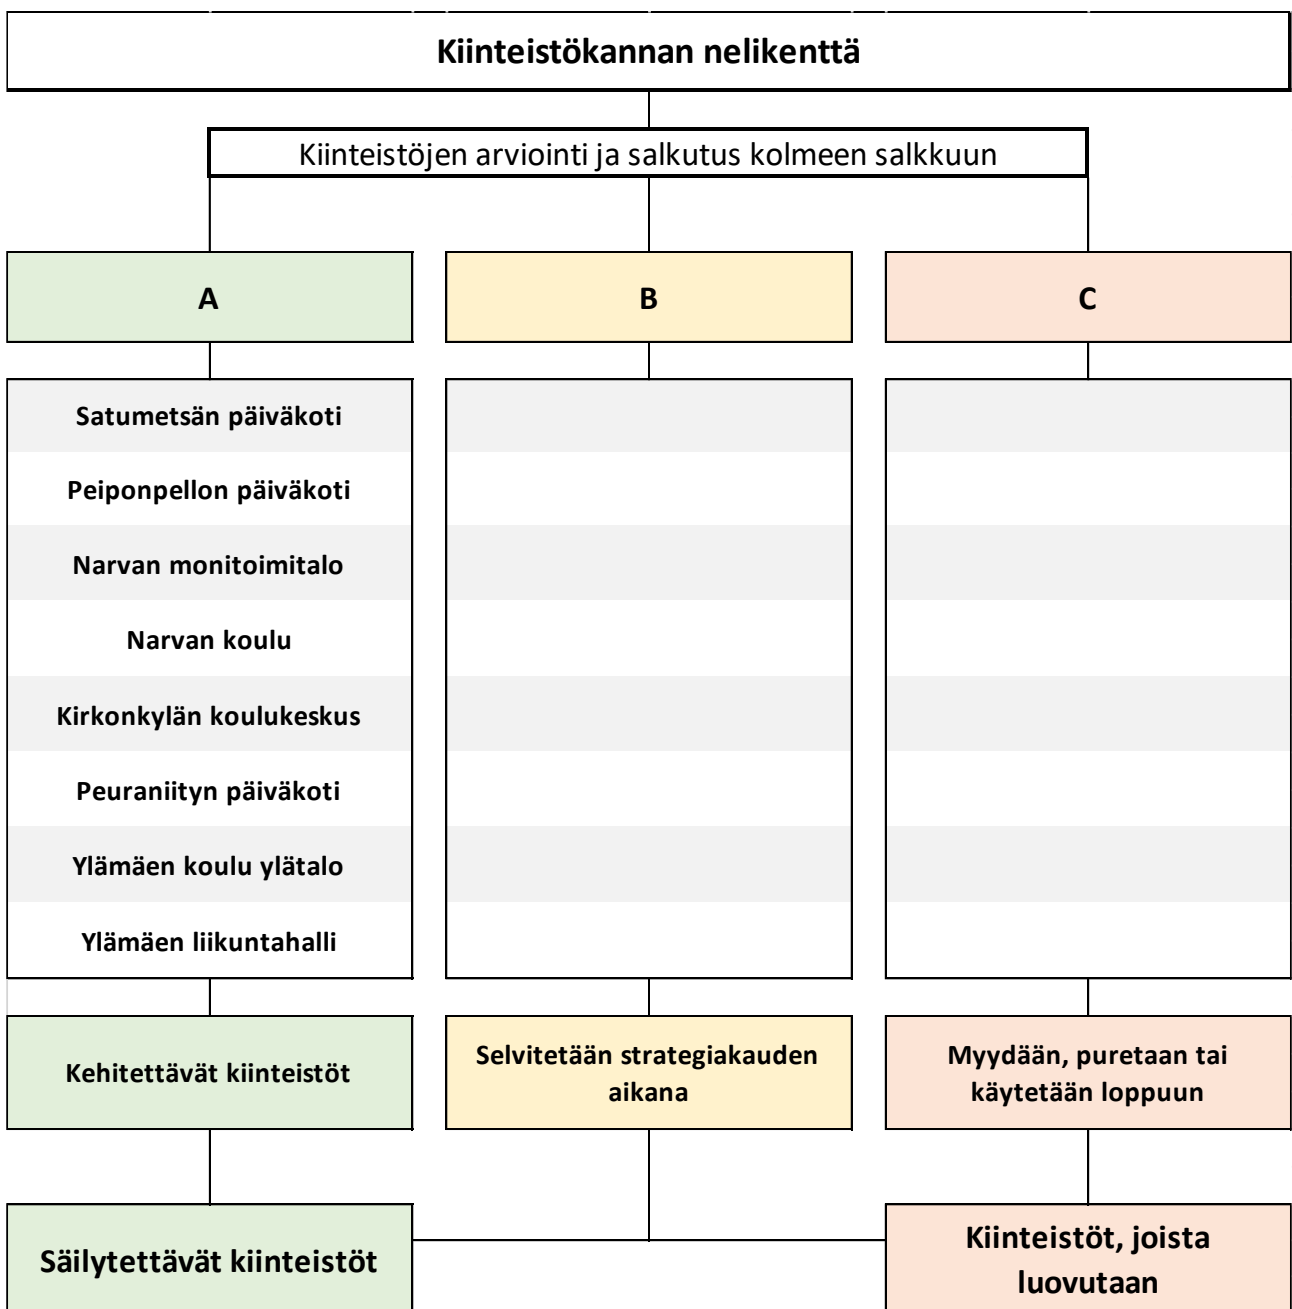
Kiinteistökannan nelikenttä

Kiinteistöjen arviointi ja salkutus kolmeen salkkuun

A

B

C

Satumetsän päiväkoti

Peiponpellon päiväkoti

Narvan monitoimitalo

Narvan koulu

Kirkonkylän koulukeskus

Peuraniityn päiväkoti

Ylämäen koulu ylätalo

Ylämäen liikuntahalli

Kehitettävät kiinteistöt

Selvitetään strategiakauden aikana

Myydään, puretaan tai käytetään loppuun

Säilytettävät kiinteistöt

Kiinteistöt, joista luovutaan